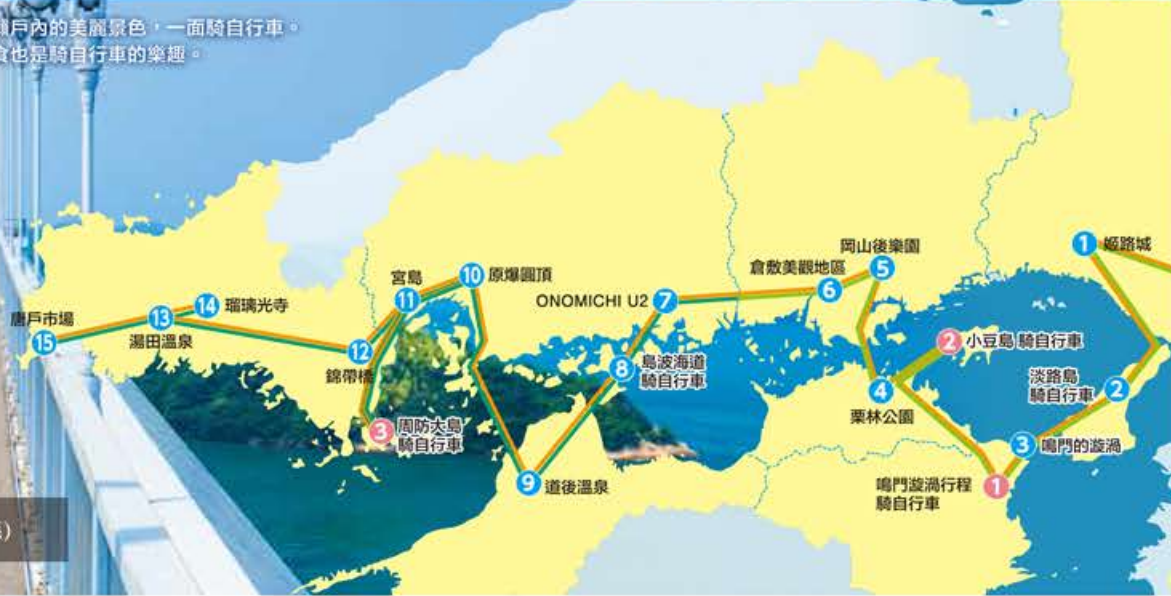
瀨戶內的美麗景色，一面騎自行車。
食也是騎自行車的樂趣。

1 姬路城
2 小豆島 騎自行車
2 淡路島 騎自行車
3 鳴門的漩渦
1 鳴門漩渦行程 騎自行車
4 栗林公園
5 岡山後樂園
6 倉敷美觀地區
7 ONOMICHI U2
8 島波海道 騎自行車
9 道後溫泉
10 原爆圓頂
11 宮島
12 錦帶橋
3 周防大島 騎自行車
13 湯田溫泉
14 瑠璃光寺
15 唐戶市場

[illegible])